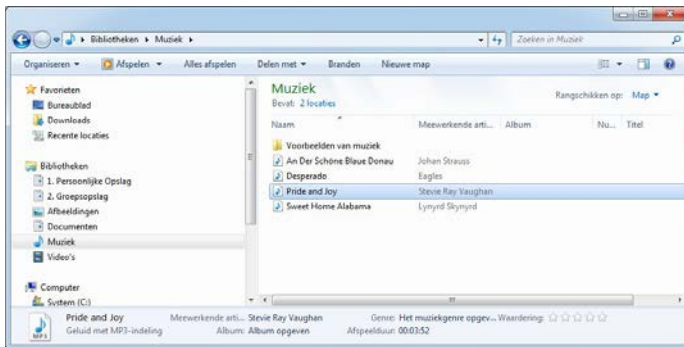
Bibliotheken ▸ Muziek ▸

Zoeken in Muziek

Organiseren ▾ Afspelen ▾ Alles afspelen Delen met ▾ Branden Nieuwe map

Favorieten
Bureaublad
Downloads
Recente locaties

Bibliotheken
1. Persoonlijke Opslag
2. Groepsopslag
Afbeeldingen
Documenten
Muziek
Video's

Computer
System (C:)

Muziek
Bevat: 2 locaties

Rangschikken op: Map ▾

| Naam | Meewerkende arti... | Album | Nu... | Titel |
|---|---|---|---|---|
| Voorbeelden van muziek | | | | |
| An Der Schöne Blaue Donau | Johan Strauss | | | |
| Desperado | Eagles | | | |
| Pride and Joy | Stevie Ray Vaughan | | | |
| Sweet Home Alabama | Lynyrd Skynyrd | | | |

Pride and Joy
Geluid met MP3-indeling
Meewerkende arti... Stevie Ray Vaughan
Album: Album opgeven
Genre: Het muziekgenre opgev...
Afspeelduur: 00:03:52
Waardering: ☆☆☆☆☆

MP3